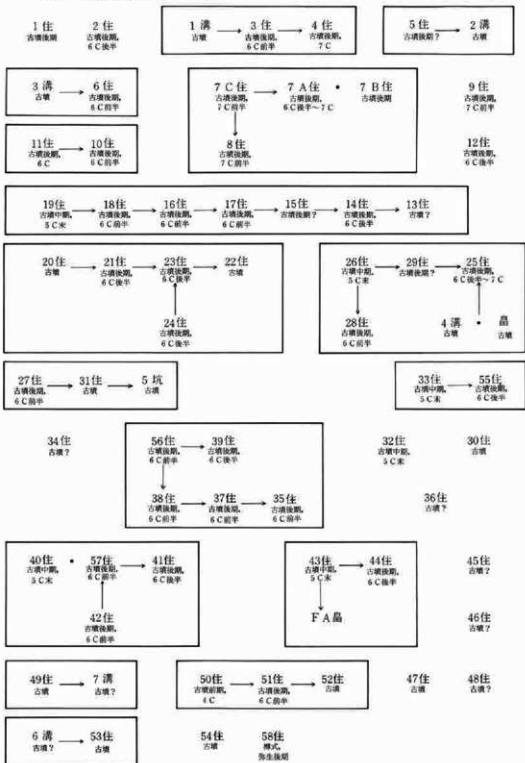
1住
古墳後期

2住
古墳後期,
6C前半

1溝
古墳

3住
古墳後期,
6C前半

4住
古墳後期,
7C

5住
古墳後期？

2溝
古墳

3溝
古墳

6住
古墳後期,
6C前半

7C住
古墳後期,
7C前半

7A住
古墳後期,
6C後半～7C

•

7B住
古墳後期,
6C後半

9住
古墳後期,
7C前半

8住
古墳後期,
7C前半

11住
古墳後期,
6C

10住
古墳後期,
6C前半

12住
古墳後期,
6C後半

19住
古墳中期,
5C末

18住
古墳後期,
6C前半

16住
古墳後期,
6C前半

17住
古墳後期,
6C前半

15住
古墳後期？

14住
古墳後期,
6C後半

13住
古墳？

20住
古墳

21住
古墳後期,
6C前半

23住
古墳後期,
6C後半

22住
古墳

24住
古墳後期,
6C後半

26住
古墳中期,
5C末

29住
古墳後期？

25住
古墳後期,
6C後半～7C

28住
古墳後期,
6C前半

4溝
古墳

•

畠
古墳

27住
古墳後期,
6C前半

31住
古墳

5坑
古墳

33住
古墳中期,
5C末

55住
古墳後期,
6C後半

34住
古墳？

56住
古墳後期,
6C前半

39住
古墳後期,
6C後半

32住
古墳中期,
5C末

30住
古墳

38住
古墳後期,
6C前半

37住
古墳後期,
6C前半

35住
古墳後期,
6C後半

36住
古墳？

40住
古墳中期,
5C末

•

57住
古墳後期,
6C前半

41住
古墳後期,
6C後半

42住
古墳後期,
6C前半

43住
古墳中期,
5C末

44住
古墳後期,
6C後半

45住
古墳？

FA畠

46住
古墳？

49住
古墳

7溝
古墳？

50住
古墳前期,
4C

51住
古墳後期,
6C前半

52住
古墳

47住
古墳

48住
古墳？

6溝
古墳？

53住
古墳

54住
古墳

58住
樽式,
弥生後期